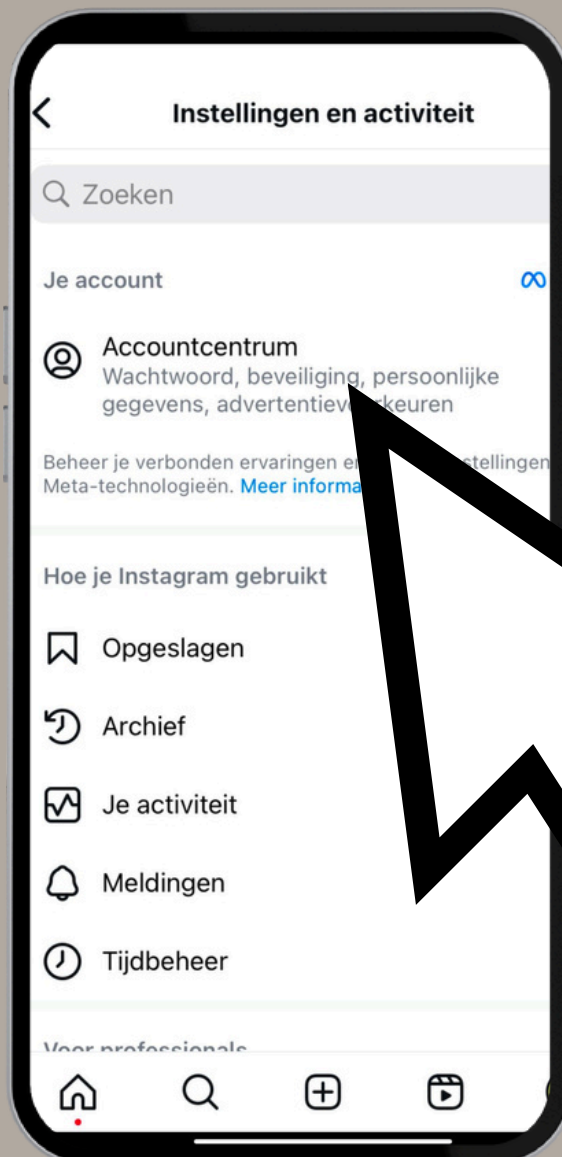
Instellingen en activiteit

Zoeken

Je account

Accountcentrum
Wachtwoord, beveiliging, persoonlijke gegevens, advertentiev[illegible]rkeuren

Beheer je verbonden ervaringen e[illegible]stellingen Meta-technologieën. Meer informa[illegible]

Hoe je Instagram gebruikt

Opgeslagen

Archief

Je activiteit

Meldingen

Tijdbeheer

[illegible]